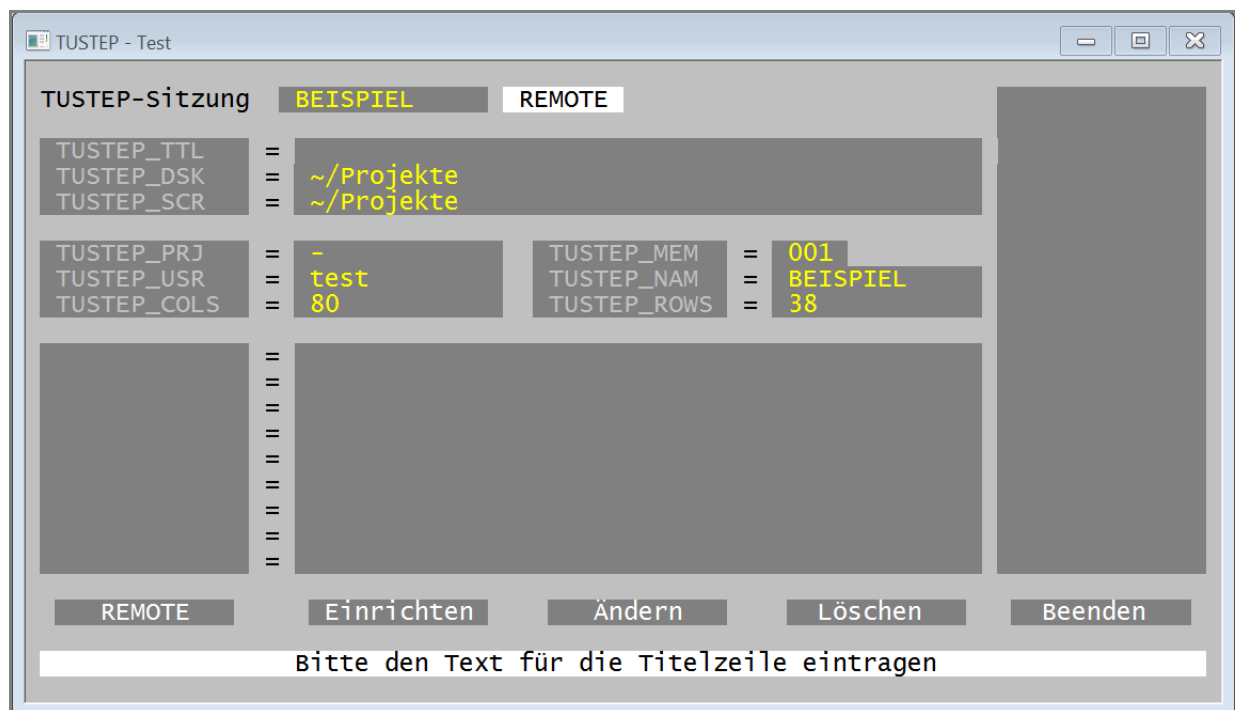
TUSTEP - Test

TUSTEP-Sitzung BEISPIEL REMOTE

TUSTEP_TTL =
TUSTEP_DSK = ~/Projekte
TUSTEP_SCR = ~/Projekte

TUSTEP_PRJ = -
TUSTEP_USR = test
TUSTEP_COLS = 80

TUSTEP_MEM = 001
TUSTEP_NAM = BEISPIEL
TUSTEP_ROWS = 38

=
=
=
=
=
=
=
=
=

REMOTE Einrichten Ändern Löschen Beenden

Bitte den Text für die Titelzeile eintragen